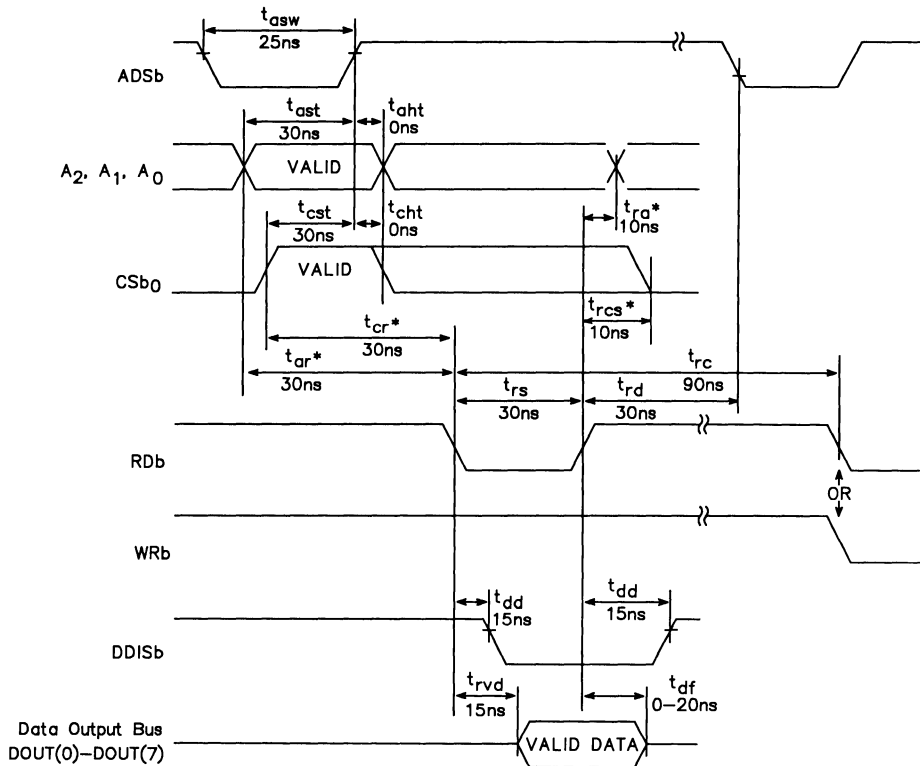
$t_{asw}$
25ns

ADSb

$t_{ast}$
30ns

$t_{aht}$
0ns

$A_2, A_1, A_0$

VALID

$t_{ra}$*
10ns

$t_{cst}$
30ns

$t_{cht}$
0ns

$CSb_0$

VALID

$t_{rcs}$*
10ns

$t_{cr}$*
30ns

$t_{ar}$*
30ns

$t_{rc}$
90ns

$t_{rs}$
30ns

$t_{rd}$
30ns

RDb

OR

WRb

$t_{dd}$
15ns

$t_{dd}$
15ns

DDISb

$t_{rvd}$
15ns

$t_{df}$
0–20ns

Data Output Bus
DOUT(0)–DOUT(7)

VALID DATA